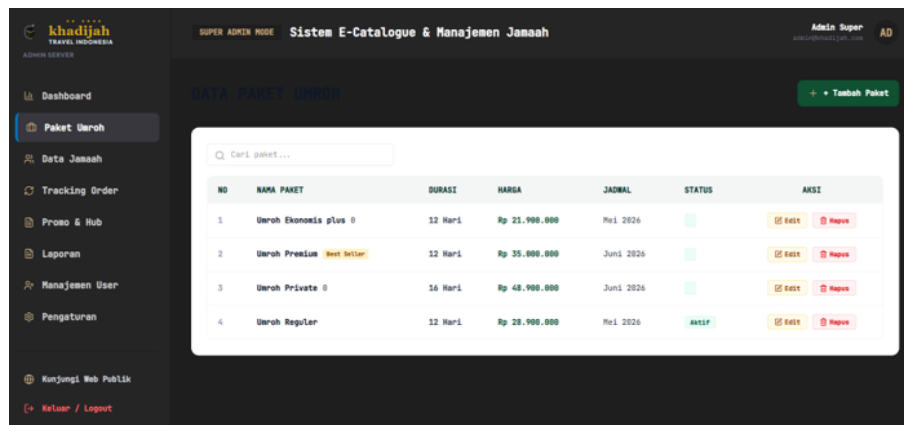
khadijah
TRAVEL INDONESIA
ADMIN SERVER

SUPER ADMIN MODE Sistem E-Catalogue & Manajemen Jamaah

Admin Super
admin@khadijah.com
AD

Dashboard
Paket Umroh
Data Jamaah
Tracking Order
Promo & Hub
Laporan
Manajemen User
Pengaturan

Kunjungi Web Publik
Keluar / Logout

DATA PAKET UMROH

+ Tambah Paket

Cari paket...

| NO | NAMA PAKET | DURASI | HARGA | JADWAL | STATUS | AKSI |
|---|---|---|---|---|---|---|
| 1 | Umroh Ekonomis plus 0 | 12 Hari | Rp 21.900.000 | Mei 2026 | | Edit Hapus |
| 2 | Umroh Premium Best Seller | 12 Hari | Rp 35.000.000 | Juni 2026 | | Edit Hapus |
| 3 | Umroh Private 0 | 16 Hari | Rp 48.900.000 | Juni 2026 | | Edit Hapus |
| 4 | Umroh Reguler | 12 Hari | Rp 28.900.000 | Mei 2026 | Aktif | Edit Hapus |